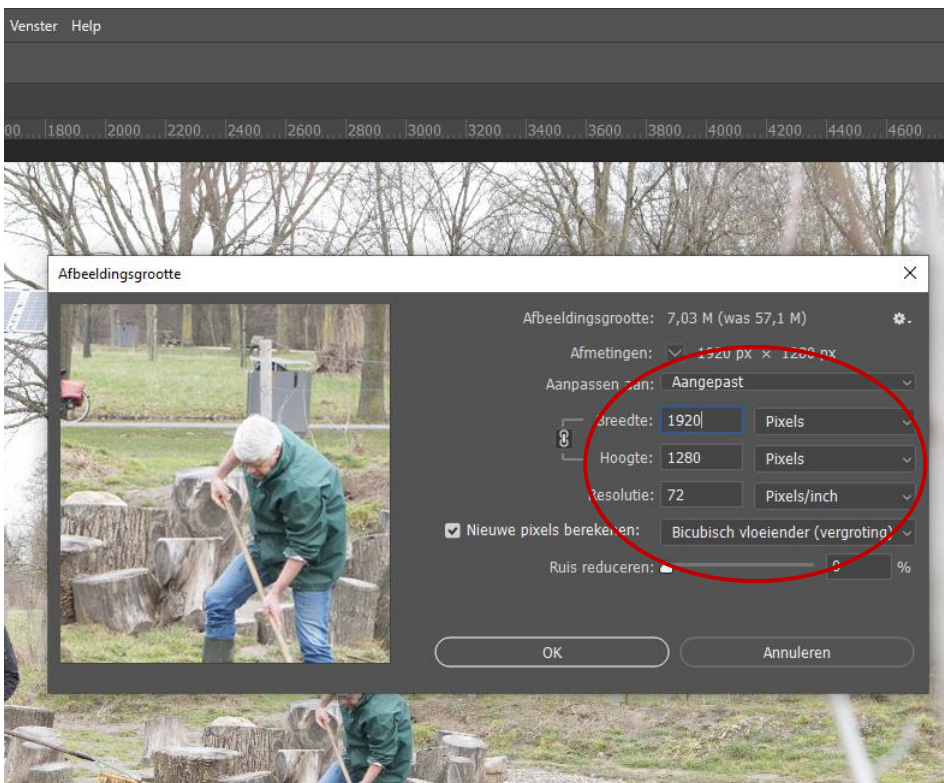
Venster Help

00 1800 2000 2200 2400 2600 2800 3000 3200 3400 3600 3800 4000 4200 4400 4600

Afbeeldingsgrootte

Afbeeldingsgrootte: 7,03 M (was 57,1 M)

Afmetingen: 1920 px × 1280 px

Aanpassen aan: Aangepast

Breedte: 1920 Pixels

Hoogte: 1280 Pixels

Resolutie: 72 Pixels/inch

Nieuwe pixels berekenen: Bicubisch vloeiender (vergroting)

Ruis reduceren: 0 %

OK

Annuleren